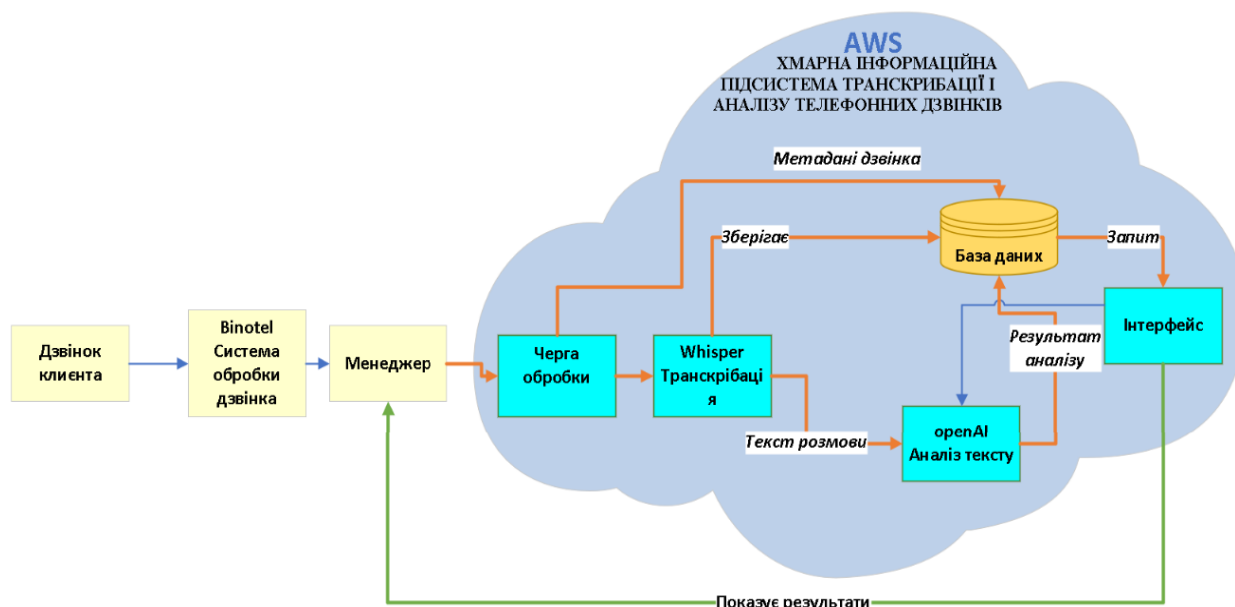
AWS
ХМАРНА ІНФОРМАЦІЙНА ПІДСИСТЕМА ТРАНСКРИБАЦІЇ І АНАЛІЗУ ТЕЛЕФОННИХ ДЗВІНКІВ

Метадані дзвінка

Зберігає

База даних

Запит

Дзвінок клієнта

Binotel Система обробки дзвінка

Менеджер

Черга обробки

Whisper Транскрібаці я

Результат аналізу

Інтерфейс

Текст розмови

openAI Аналіз тексту

Показує результати